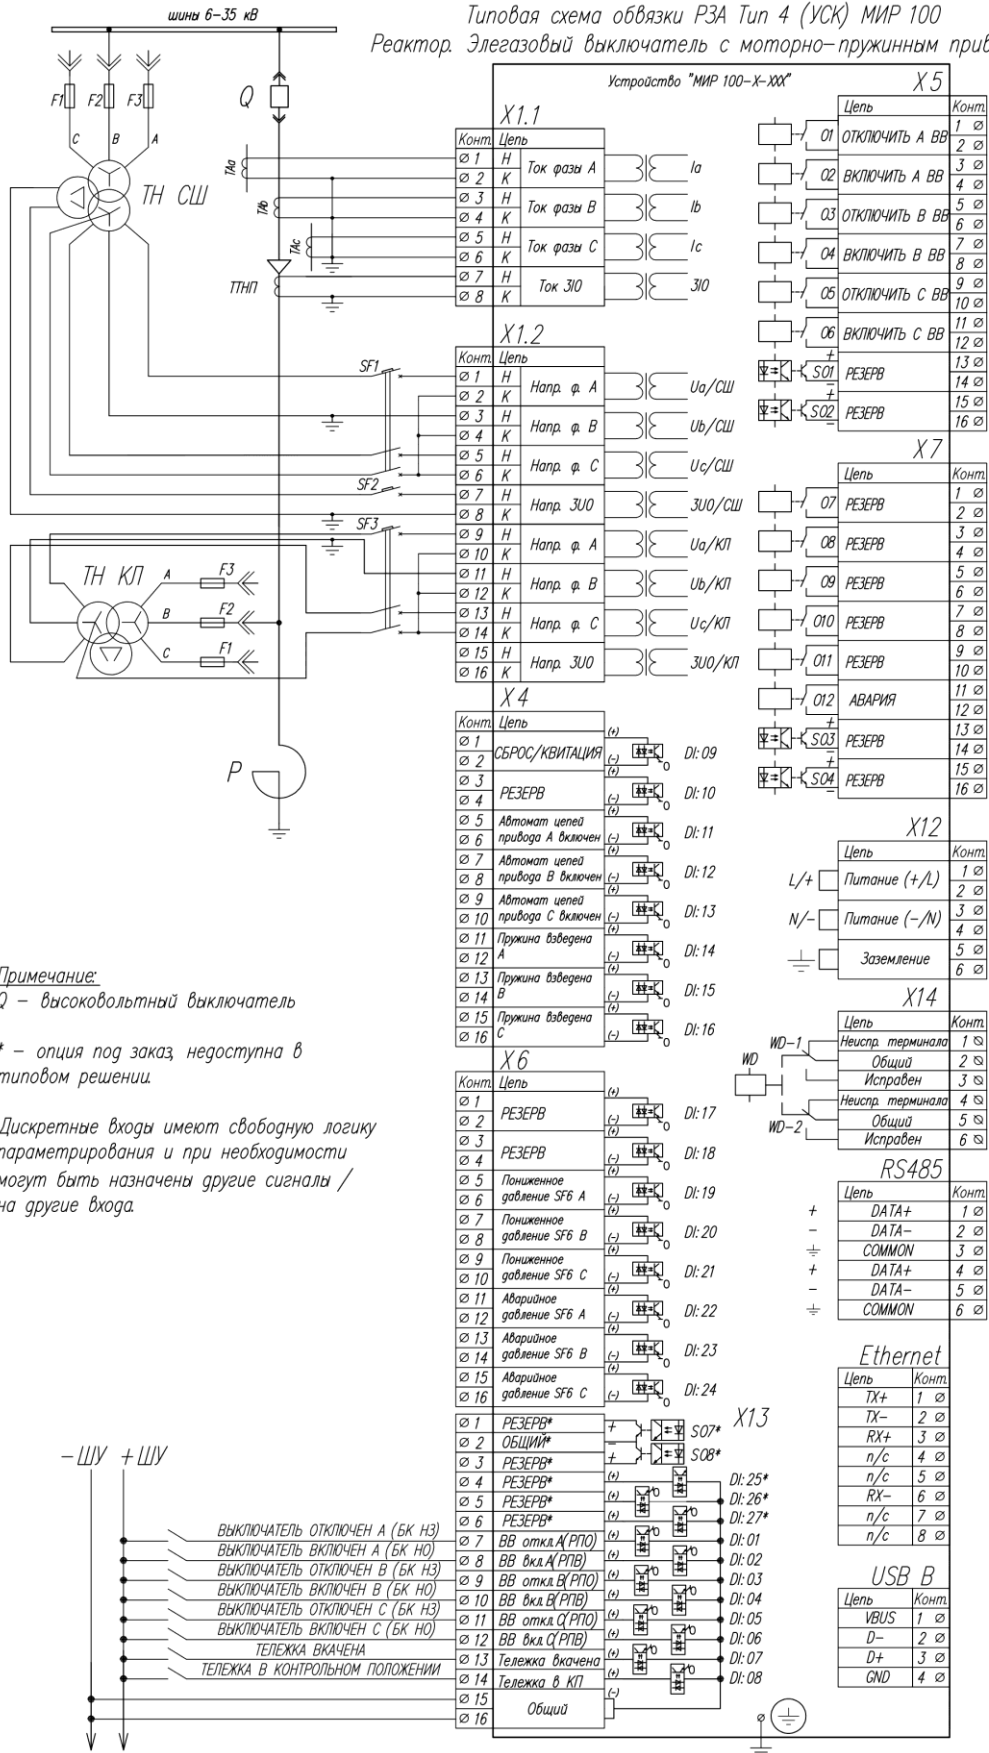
шины 6–35 кВ

Типовая схема обвязки РЗА Тип 4 (УСК) МИР 100
Реактор. Элегазовый выключатель с моторно-пружинным прив

F1 F2 F3
C B A
ТН СШ
Q
TAa
TAb
TAc
ТТНП

Устройство "МИР 100-Х-ХХХ"

X1.1
| Конт. | Цепь | |
|---|---|---|
| ∅ 1 | Н | Ток фазы А |
| ∅ 2 | К | |
| ∅ 3 | Н | Ток фазы В |
| ∅ 4 | К | |
| ∅ 5 | Н | Ток фазы С |
| ∅ 6 | К | |
| ∅ 7 | Н | Ток 3I0 |
| ∅ 8 | К | |

Ia
Ib
Ic
3I0

X1.2
| Конт. | Цепь | |
|---|---|---|
| ∅ 1 | Н | Напр. ф. А |
| ∅ 2 | К | |
| ∅ 3 | Н | Напр. ф. В |
| ∅ 4 | К | |
| ∅ 5 | Н | Напр. ф. С |
| ∅ 6 | К | |
| ∅ 7 | Н | Напр. 3U0 |
| ∅ 8 | К | |
| ∅ 9 | Н | Напр. ф. А |
| ∅ 10 | К | |
| ∅ 11 | Н | Напр. ф. В |
| ∅ 12 | К | |
| ∅ 13 | Н | Напр. ф. С |
| ∅ 14 | К | |
| ∅ 15 | Н | Напр. 3U0 |
| ∅ 16 | К | |

SF1
SF2
SF3
Ua/СШ
Ub/СШ
Uc/СШ
3U0/СШ
Ua/КЛ
Ub/КЛ
Uc/КЛ
3U0/КЛ

ТН КЛ
A B C
F3 F2 F1
P

X4
| Конт. | Цепь |
|---|---|
| ∅ 1 | СБРОС/КВИТАЦИЯ |
| ∅ 2 | |
| ∅ 3 | РЕЗЕРВ |
| ∅ 4 | |
| ∅ 5 | Автомат цепей привода А включен |
| ∅ 6 | |
| ∅ 7 | Автомат цепей привода В включен |
| ∅ 8 | |
| ∅ 9 | Автомат цепей привода С включен |
| ∅ 10 | |
| ∅ 11 | Пружина взведена А |
| ∅ 12 | |
| ∅ 13 | Пружина взведена В |
| ∅ 14 | |
| ∅ 15 | Пружина взведена С |
| ∅ 16 | |

DI: 09
DI: 10
DI: 11
DI: 12
DI: 13
DI: 14
DI: 15
DI: 16

X6
| Конт. | Цепь |
|---|---|
| ∅ 1 | РЕЗЕРВ |
| ∅ 2 | |
| ∅ 3 | РЕЗЕРВ |
| ∅ 4 | |
| ∅ 5 | Пониженное давление SF6 А |
| ∅ 6 | |
| ∅ 7 | Пониженное давление SF6 В |
| ∅ 8 | |
| ∅ 9 | Пониженное давление SF6 С |
| ∅ 10 | |
| ∅ 11 | Аварийное давление SF6 А |
| ∅ 12 | |
| ∅ 13 | Аварийное давление SF6 В |
| ∅ 14 | |
| ∅ 15 | Аварийное давление SF6 С |
| ∅ 16 | |

DI: 17
DI: 18
DI: 19
DI: 20
DI: 21
DI: 22
DI: 23
DI: 24

X13
| | |
|---|---|
| ∅ 1 | РЕЗЕРВ* |
| ∅ 2 | ОБЩИЙ* |
| ∅ 3 | РЕЗЕРВ* |
| ∅ 4 | РЕЗЕРВ* |
| ∅ 5 | РЕЗЕРВ* |
| ∅ 6 | РЕЗЕРВ* |
| ∅ 7 | ВВ откл.А(РПО) |
| ∅ 8 | ВВ вкл.А(РПВ) |
| ∅ 9 | ВВ откл.В(РПО) |
| ∅ 10 | ВВ вкл.В(РПВ) |
| ∅ 11 | ВВ откл.С(РПО) |
| ∅ 12 | ВВ вкл.С(РПВ) |
| ∅ 13 | Тележка вкачена |
| ∅ 14 | Тележка в КП |
| ∅ 15 | Общий |
| ∅ 16 | |

S07*
S08*
DI: 25*
DI: 26*
DI: 27*
DI: 01
DI: 02
DI: 03
DI: 04
DI: 05
DI: 06
DI: 07
DI: 08

–ШУ +ШУ
ВЫКЛЮЧАТЕЛЬ ОТКЛЮЧЕН А (БК НЗ)
ВЫКЛЮЧАТЕЛЬ ВКЛЮЧЕН А (БК НО)
ВЫКЛЮЧАТЕЛЬ ОТКЛЮЧЕН В (БК НЗ)
ВЫКЛЮЧАТЕЛЬ ВКЛЮЧЕН В (БК НО)
ВЫКЛЮЧАТЕЛЬ ОТКЛЮЧЕН С (БК НЗ)
ВЫКЛЮЧАТЕЛЬ ВКЛЮЧЕН С (БК НО)
ТЕЛЕЖКА ВКАЧЕНА
ТЕЛЕЖКА В КОНТРОЛЬНОМ ПОЛОЖЕНИИ

Примечание:
Q – высоковольтный выключатель

* – опция под заказ, недоступна в типовом решении.

Дискретные входы имеют свободную логику параметрирования и при необходимости могут быть назначены другие сигналы / на другие входа.

X5
| | Цепь | Конт. |
|---|---|---|
| 01 | ОТКЛЮЧИТЬ А ВВ | 1 ∅ 2 ∅ |
| 02 | ВКЛЮЧИТЬ А ВВ | 3 ∅ 4 ∅ |
| 03 | ОТКЛЮЧИТЬ В ВВ | 5 ∅ 6 ∅ |
| 04 | ВКЛЮЧИТЬ В ВВ | 7 ∅ 8 ∅ |
| 05 | ОТКЛЮЧИТЬ С ВВ | 9 ∅ 10 ∅ |
| 06 | ВКЛЮЧИТЬ С ВВ | 11 ∅ 12 ∅ |
| S01 | РЕЗЕРВ | 13 ∅ 14 ∅ |
| S02 | РЕЗЕРВ | 15 ∅ 16 ∅ |

X7
| | Цепь | Конт. |
|---|---|---|
| 07 | РЕЗЕРВ | 1 ∅ 2 ∅ |
| 08 | РЕЗЕРВ | 3 ∅ 4 ∅ |
| 09 | РЕЗЕРВ | 5 ∅ 6 ∅ |
| 010 | РЕЗЕРВ | 7 ∅ 8 ∅ |
| 011 | РЕЗЕРВ | 9 ∅ 10 ∅ |
| 012 | АВАРИЯ | 11 ∅ 12 ∅ |
| S03 | РЕЗЕРВ | 13 ∅ 14 ∅ |
| S04 | РЕЗЕРВ | 15 ∅ 16 ∅ |

X12
| Цепь | Конт. |
|---|---|
| Питание (+/L) | 1 ∅ 2 ∅ |
| Питание (–/N) | 3 ∅ 4 ∅ |
| Заземление | 5 ∅ 6 ∅ |

L/+
N/–

X14
| Цепь | Конт. |
|---|---|
| Неиспр. терминала | 1 ∅ |
| Общий | 2 ∅ |
| Исправен | 3 ∅ |
| Неиспр. терминала | 4 ∅ |
| Общий | 5 ∅ |
| Исправен | 6 ∅ |

WD–1
WD
WD–2

RS485
| Цепь | Конт. |
|---|---|
| DATA+ | 1 ∅ |
| DATA– | 2 ∅ |
| COMMON | 3 ∅ |
| DATA+ | 4 ∅ |
| DATA– | 5 ∅ |
| COMMON | 6 ∅ |

Ethernet
| Цепь | Конт. |
|---|---|
| TX+ | 1 ∅ |
| TX– | 2 ∅ |
| RX+ | 3 ∅ |
| n/c | 4 ∅ |
| n/c | 5 ∅ |
| RX– | 6 ∅ |
| n/c | 7 ∅ |
| n/c | 8 ∅ |

USB B
| Цепь | Конт. |
|---|---|
| VBUS | 1 ∅ |
| D– | 2 ∅ |
| D+ | 3 ∅ |
| GND | 4 ∅ |